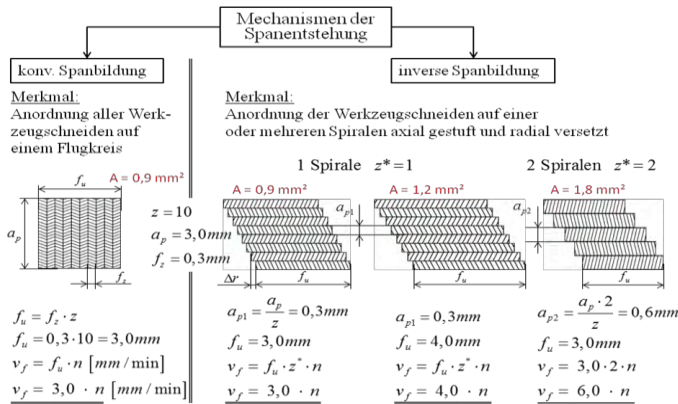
Mechanismen der Spanentstehung

konv. Spanbildung

Merkmal:
Anordnung aller Werkzeugschneiden auf einem Flugkreis

A = 0,9 mm²

$f_u$

$a_p$

$f_z$

$z = 10$
$a_p = 3{,}0mm$
$f_z = 0{,}3mm$

$f_u = f_z \cdot z$
$f_u = 0{,}3 \cdot 10 = 3{,}0mm$
$v_f = f_u \cdot n \; [mm/\min]$
$v_f = 3{,}0 \cdot n \; [mm/\min]$

inverse Spanbildung

Merkmal:
Anordnung der Werkzeugschneiden auf einer oder mehreren Spiralen axial gestuft und radial versetzt

1 Spirale $z^* = 1$

2 Spiralen $z^* = 2$

A = 0,9 mm²

A = 1,2 mm²

A = 1,8 mm²

$a_{p1}$

$a_{p2}$

$\Delta r$

$f_u$

$f_u$

$f_u$

$a_{p1} = \frac{a_p}{z} = 0{,}3mm$
$f_u = 3{,}0mm$
$v_f = f_u \cdot z^* \cdot n$
$v_f = 3{,}0 \cdot n$

$a_{p1} = 0{,}3mm$
$f_u = 4{,}0mm$
$v_f = f_u \cdot z^* \cdot n$
$v_f = 4{,}0 \cdot n$

$a_{p2} = \frac{a_p \cdot 2}{z} = 0{,}6mm$
$f_u = 3{,}0mm$
$v_f = 3{,}0 \cdot 2 \cdot n$
$v_f = 6{,}0 \cdot n$